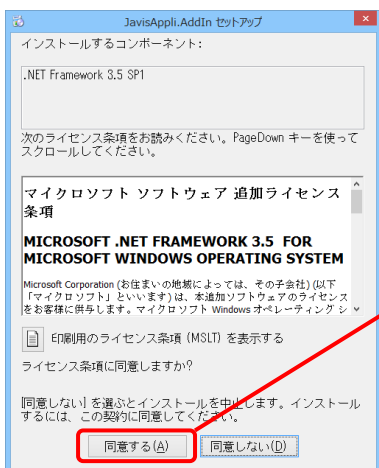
JavisAppli.AddIn セットアップ

インストールするコンポーネント:

.NET Framework 3.5 SP1

次のライセンス条項をお読みください。PageDown キーを使ってスクロールしてください。

マイクロソフト ソフトウェア 追加ライセンス条項

MICROSOFT .NET FRAMEWORK 3.5 FOR MICROSOFT WINDOWS OPERATING SYSTEM

Microsoft Corporation (お住まいの地域によっては、その子会社) (以下「マイクロソフト」といいます) は、本追加ソフトウェアのライセンスをお客様に供与します。マイクロソフト Windows オペレーティング シ

印刷用のライセンス条項 (MSLT) を表示する

ライセンス条項に同意しますか?

[同意しない] を選ぶとインストールを中止します。インストールするには、この契約に同意してください。

同意する(A)

同意しない(D)